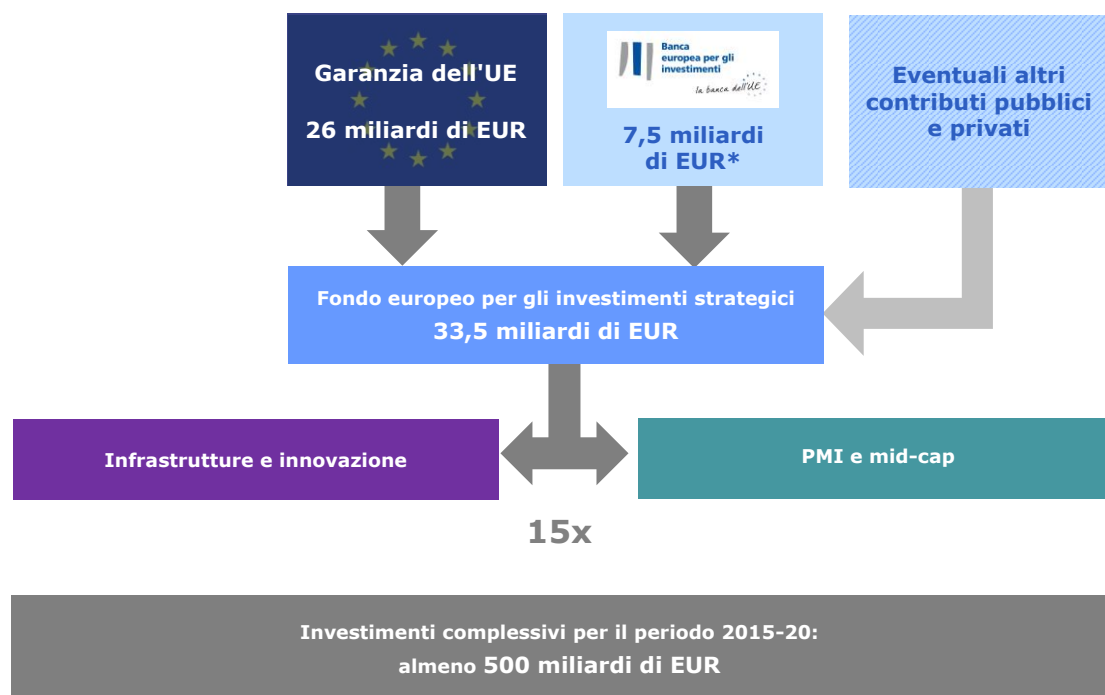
Garanzia dell'UE

26 miliardi di EUR

Banca europea per gli investimenti
La banca dell'UE

7,5 miliardi di EUR*

Eventuali altri contributi pubblici e privati

Fondo europeo per gli investimenti strategici
33,5 miliardi di EUR

Infrastrutture e innovazione

PMI e mid-cap

15x

Investimenti complessivi per il periodo 2015-20:
almeno 500 miliardi di EUR